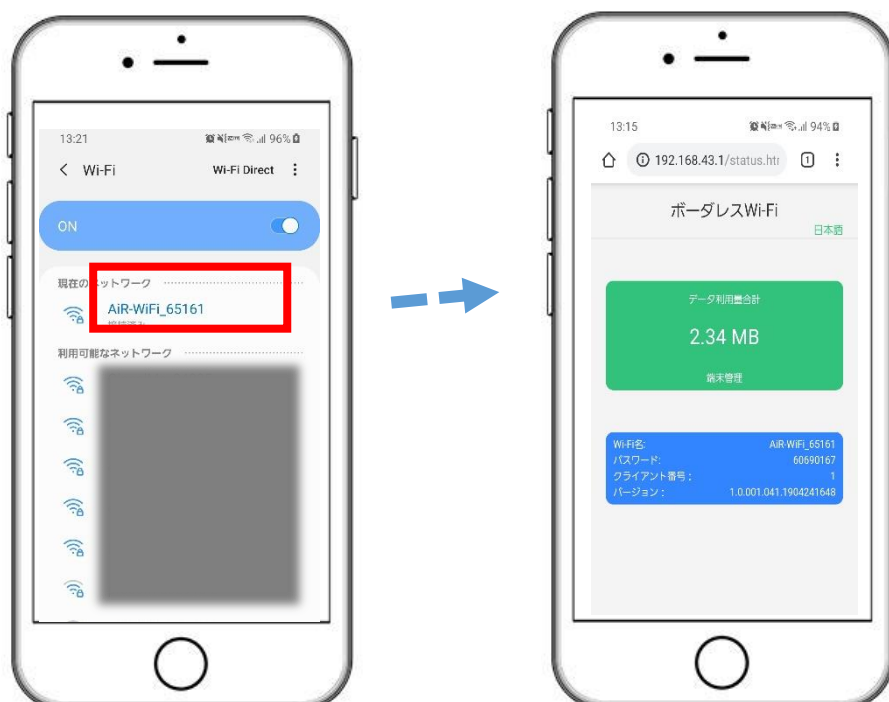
13:21 96%

< Wi-Fi Wi-Fi Direct ⋮

ON

現在の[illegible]ットワーク

AiR-WiFi_65161

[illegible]

利用可能なネットワーク

13:15 94%

192.168.43.1/status.htr

1

ボーダレスWi-Fi

日本語

データ利用量合計

2.34 MB

端末管理

| Wi-Fi名: | AiR-WiFi_65161 |
|---|---|
| パスワード: | 60690167 |
| クライアント番号: | 1 |
| バージョン: | 1.0.001.041.1904241648 |